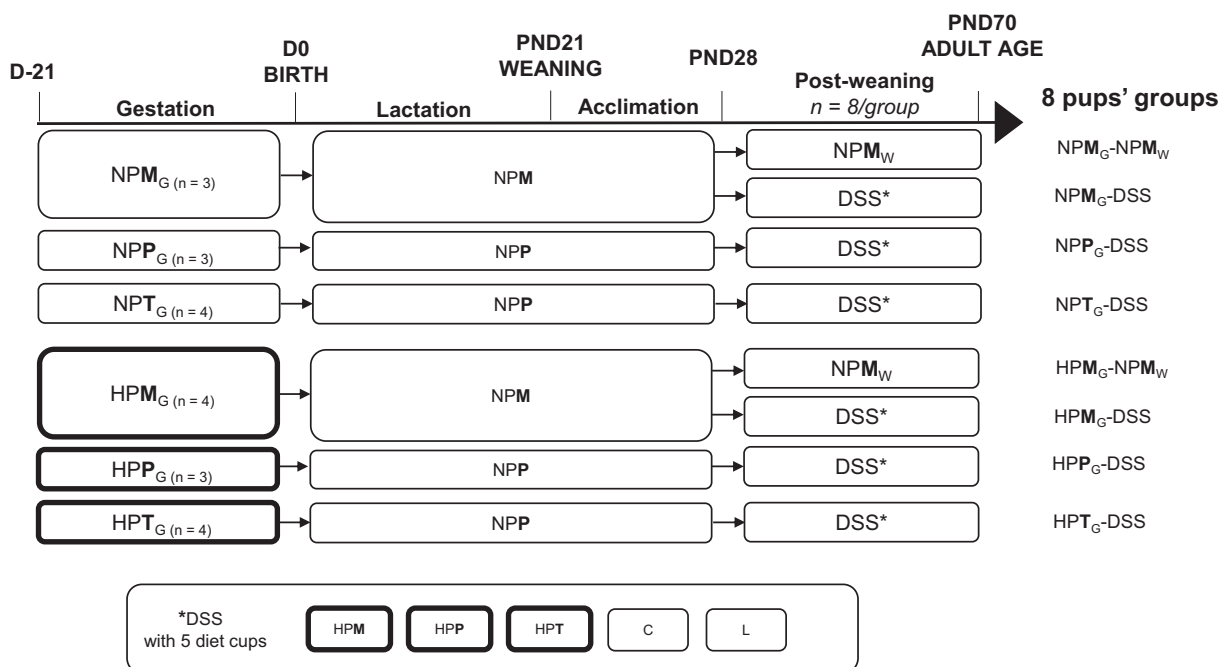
D-21

D0 BIRTH

PND21 WEANING

PND28

PND70 ADULT AGE

Gestation

Lactation

Acclimation

Post-weaning $n = 8/group$

8 pups' groups

NP**M**$_{G\ (n = 3)}$

NP**M**

NP**M**$_W$

NP**M**$_G$-NP**M**$_W$

DSS*

NP**M**$_G$-DSS

NP**P**$_{G\ (n = 3)}$

NP**P**

DSS*

NP**P**$_G$-DSS

NP**T**$_{G\ (n = 4)}$

NP**P**

DSS*

NP**T**$_G$-DSS

HP**M**$_{G\ (n = 4)}$

NP**M**

NP**M**$_W$

HP**M**$_G$-NP**M**$_W$

DSS*

HP**M**$_G$-DSS

HP**P**$_{G\ (n = 3)}$

NP**P**

DSS*

HP**P**$_G$-DSS

HP**T**$_{G\ (n = 4)}$

NP**P**

DSS*

HP**T**$_G$-DSS

*DSS with 5 diet cups

HP**M**

HP**P**

HP**T**

C

L